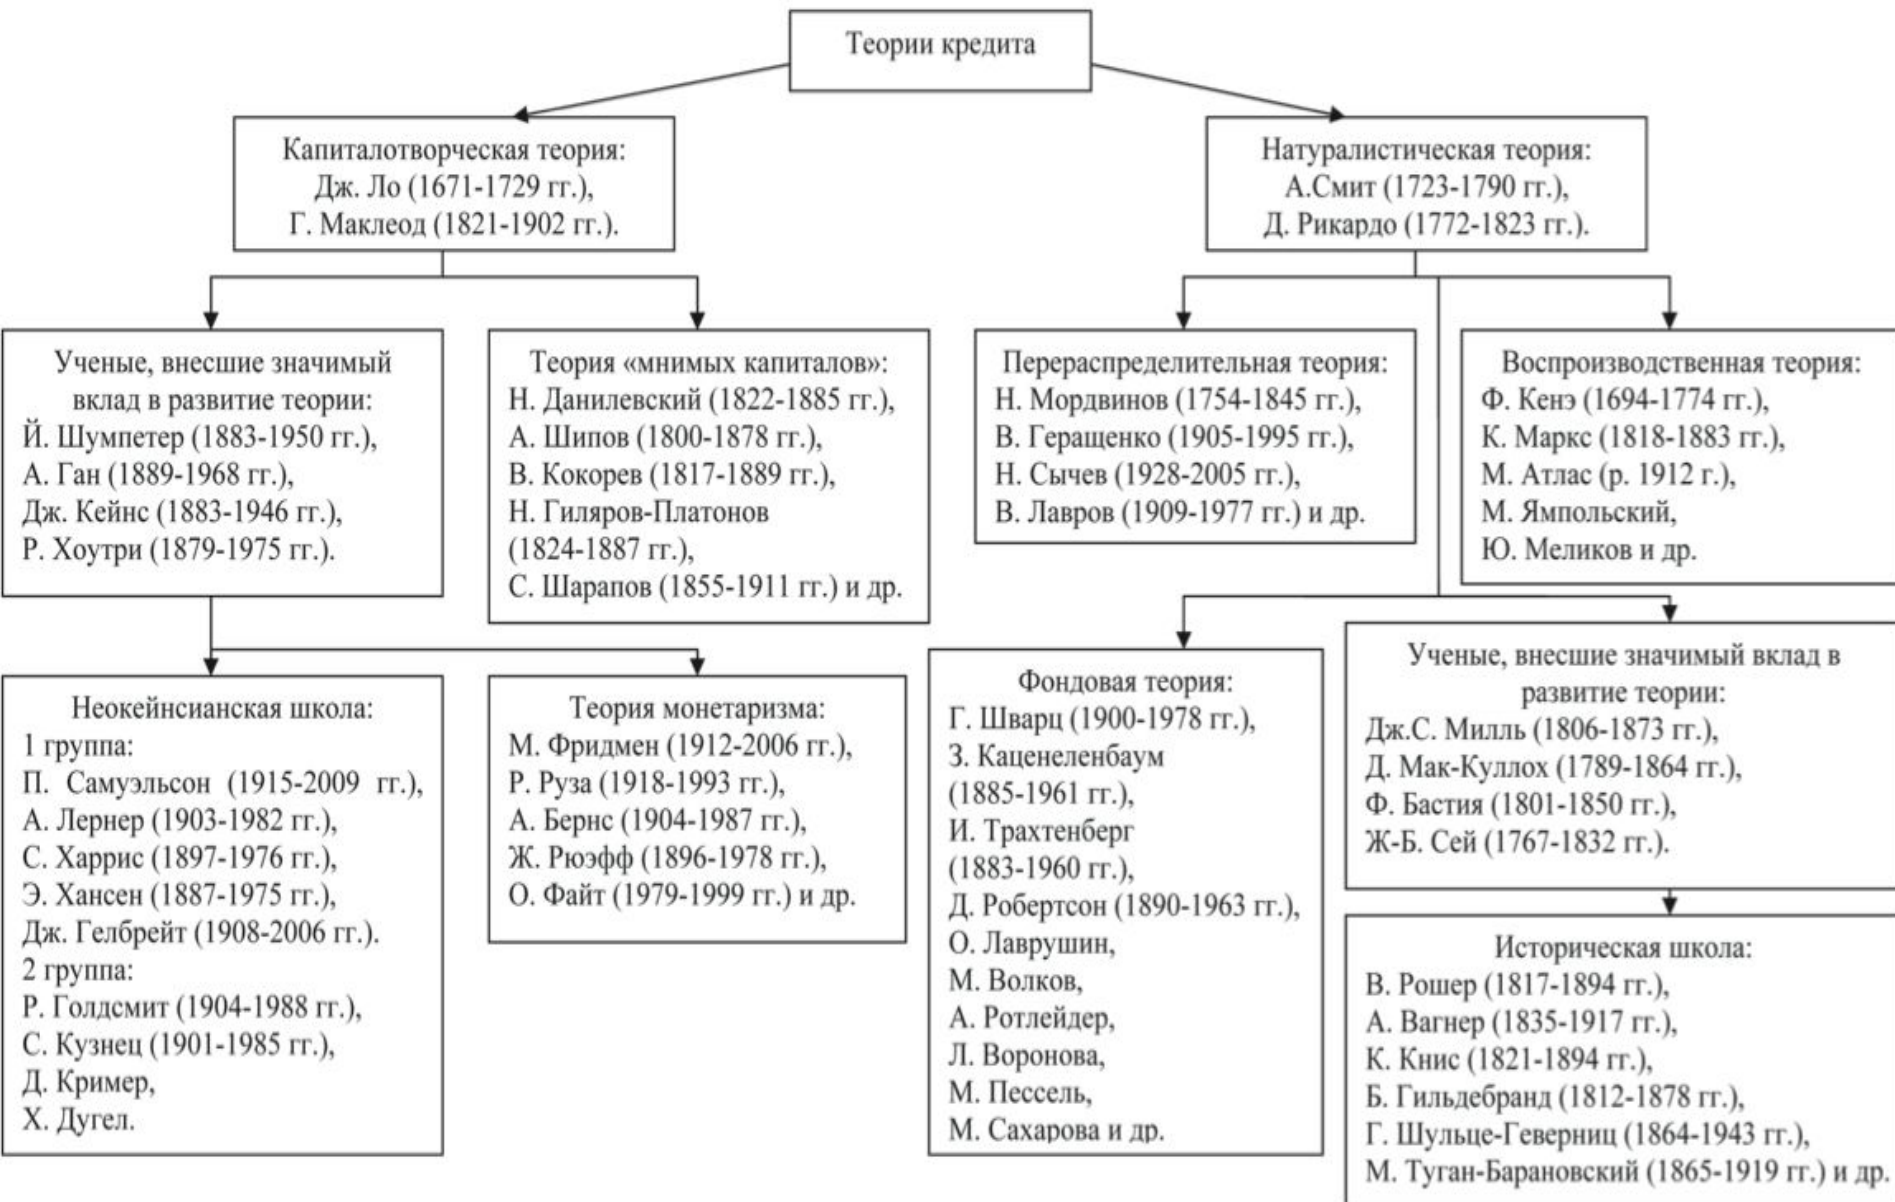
Теории кредита

Капиталотворческая теория:
Дж. Ло (1671-1729 гг.),
Г. Маклеод (1821-1902 гг.).

Натуралистическая теория:
А.Смит (1723-1790 гг.),
Д. Рикардо (1772-1823 гг.).

Ученые, внесшие значимый вклад в развитие теории:
Й. Шумпетер (1883-1950 гг.),
А. Ган (1889-1968 гг.),
Дж. Кейнс (1883-1946 гг.),
Р. Хоутри (1879-1975 гг.).

Теория «мнимых капиталов»:
Н. Данилевский (1822-1885 гг.),
А. Шипов (1800-1878 гг.),
В. Кокорев (1817-1889 гг.),
Н. Гиляров-Платонов (1824-1887 гг.),
С. Шарапов (1855-1911 гг.) и др.

Перераспределительная теория:
Н. Мордвинов (1754-1845 гг.),
В. Геращенко (1905-1995 гг.),
Н. Сычев (1928-2005 гг.),
В. Лавров (1909-1977 гг.) и др.

Воспроизводственная теория:
Ф. Кенэ (1694-1774 гг.),
К. Маркс (1818-1883 гг.),
М. Атлас (р. 1912 г.),
М. Ямпольский,
Ю. Меликов и др.

Неокейнсианская школа:
1 группа:
П. Самуэльсон (1915-2009 гг.),
А. Лернер (1903-1982 гг.),
С. Харрис (1897-1976 гг.),
Э. Хансен (1887-1975 гг.),
Дж. Гелбрейт (1908-2006 гг.).
2 группа:
Р. Голдсмит (1904-1988 гг.),
С. Кузнец (1901-1985 гг.),
Д. Кример,
Х. Дугел.

Теория монетаризма:
М. Фридмен (1912-2006 гг.),
Р. Руза (1918-1993 гг.),
А. Бернс (1904-1987 гг.),
Ж. Рюэфф (1896-1978 гг.),
О. Файт (1979-1999 гг.) и др.

Фондовая теория:
Г. Шварц (1900-1978 гг.),
З. Каценеленбаум (1885-1961 гг.),
И. Трахтенберг (1883-1960 гг.),
Д. Робертсон (1890-1963 гг.),
О. Лаврушин,
М. Волков,
А. Ротлейдер,
Л. Воронова,
М. Пессель,
М. Сахарова и др.

Ученые, внесшие значимый вклад в развитие теории:
Дж.С. Милль (1806-1873 гг.),
Д. Мак-Куллох (1789-1864 гг.),
Ф. Бастия (1801-1850 гг.),
Ж-Б. Сей (1767-1832 гг.).

Историческая школа:
В. Рошер (1817-1894 гг.),
А. Вагнер (1835-1917 гг.),
К. Книс (1821-1894 гг.),
Б. Гильдебранд (1812-1878 гг.),
Г. Шульце-Геверниц (1864-1943 гг.),
М. Туган-Барановский (1865-1919 гг.) и др.